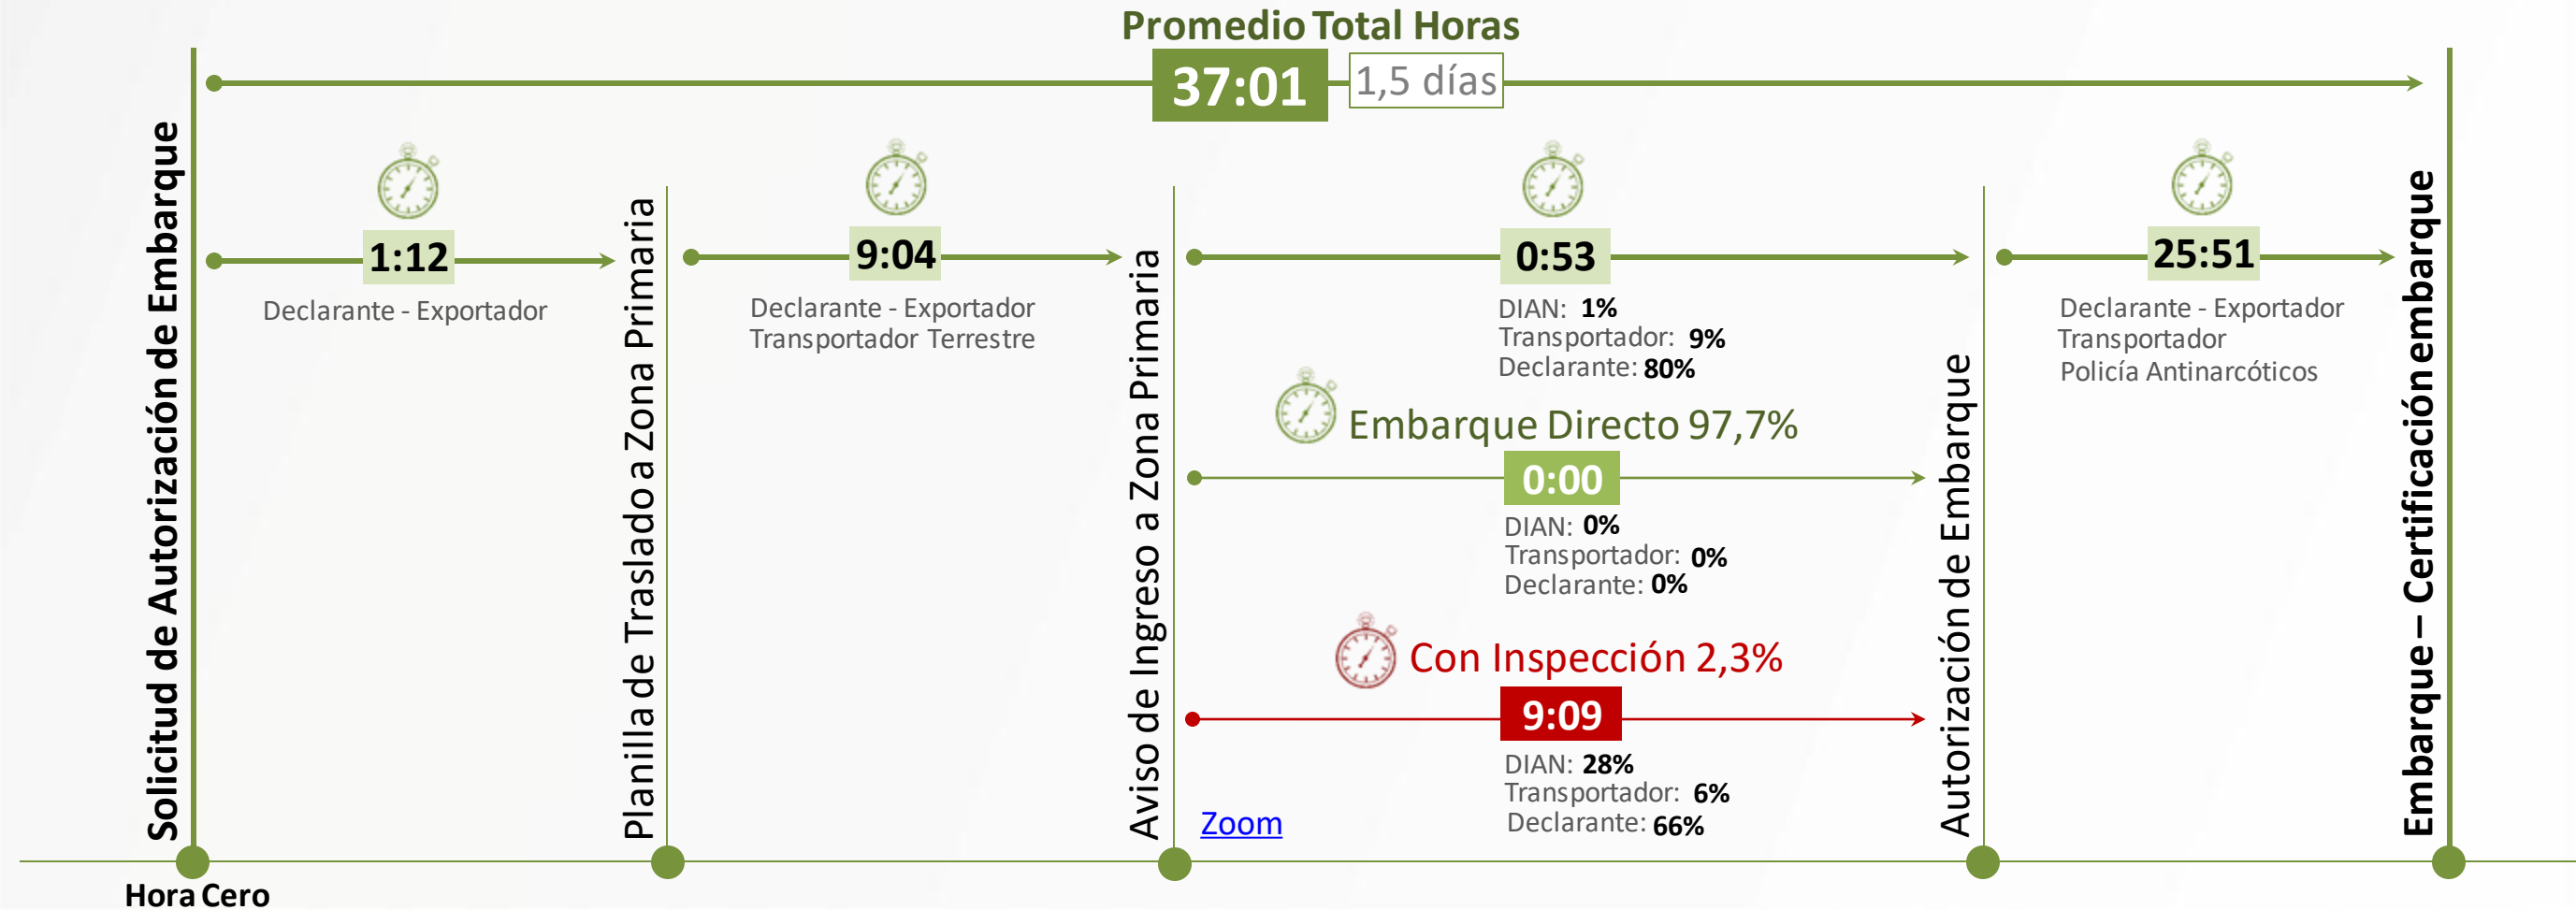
Promedio Total Horas

37:01 1,5 días

Solicitud de Autorización de Embarque

1:12
Declarante - Exportador

Planilla de Traslado a Zona Primaria

9:04
Declarante - Exportador
Transportador Terrestre

Aviso de Ingreso a Zona Primaria

0:53
DIAN: **1%**
Transportador: **9%**
Declarante: **80%**

Embarque Directo 97,7%

0:00
DIAN: **0%**
Transportador: **0%**
Declarante: **0%**

Con Inspección 2,3%

9:09
DIAN: **28%**
Transportador: **6%**
Declarante: **66%**

Zoom

Autorización de Embarque

25:51
Declarante - Exportador
Transportador
Policía Antinarcóticos

Embarque – Certificación embarque

Hora Cero